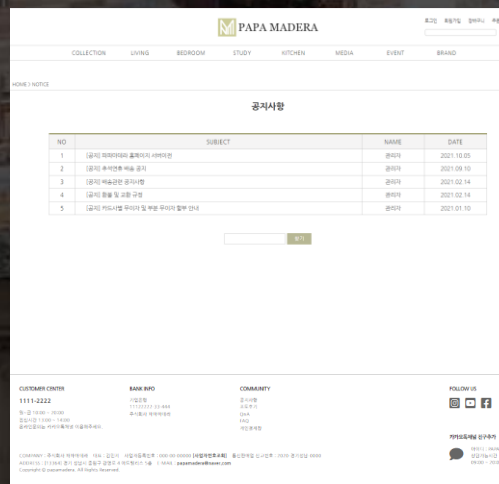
PAPA MADERA

로그인 회원가입 장바구니 주문

COLLECTION LIVING BEDROOM STUDY KITCHEN MEDIA EVENT BRAND

HOME > NOTICE

공지사항

| NO | SUBJECT | NAME | DATE |
|---|---|---|---|
| 1 | [공지] 파파마데라 홈페이지 리뉴얼 | 관리자 | 2021.10.05 |
| 2 | [공지] 추석연휴 배송 공지 | 관리자 | 2021.09.10 |
| 3 | [공지] 배송관련 공지사항 | 관리자 | 2021.02.14 |
| 4 | [공지] 환불 및 교환 규정 | 관리자 | 2021.02.14 |
| 5 | [공지] 카드사별 무이자 및 부분 무이자 할부 안내 | 관리자 | 2021.01.10 |

찾기

CUSTOMER CENTER
1111-2222
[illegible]

BANK INFO
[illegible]

COMMUNITY
공지사항
사용후기
Q&A
FAQ
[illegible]

FOLLOW US

카카오톡채널 친구추가
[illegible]

COMPANY : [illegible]
Copyright © papamadera. All Rights Reserved.